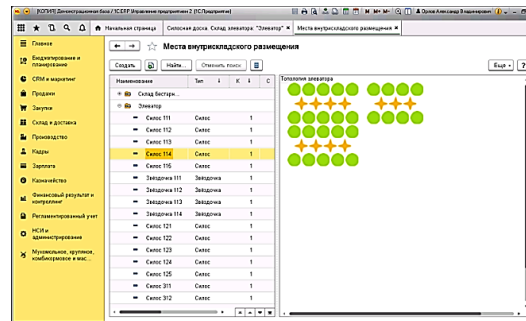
[КОПИЯ] Демонстрационная база / 1С:ЕRP Управление предприятием 2 (1С:Предприятие)

Орлов Александр Владимирович

Начальная страница | Силосная доска. Склад элеватора: "Элеватор" | Места внутрискладского размещения ×

Главное
Бюджетирование и планирование
CRM и маркетинг
Продажи
Закупки
Склад и доставка
Производство
Кадры
Зарплата
Казначейство
Финансовый результат и контроллинг
Регламентированный учет
НСИ и администрирование
Мукомольное, крупяное, комбикормовое и мас...

Места внутрискладского размещения

Создать | Найти... | Отменить поиск | Еще ▾ | ?

| Наименование | Тип | К | С |
|---|---|---|---|
| Склад бестарн... | | | |
| Элеватор | | | |
| Силос 111 | Силос | 1 | |
| Силос 112 | Силос | 1 | |
| Силос 113 | Силос | 1 | |
| Силос 114 | Силос | 1 | |
| Силос 115 | Силос | 1 | |
| Звездочка 111 | Звездочка | 1 | |
| Звездочка 112 | Звездочка | 1 | |
| Звездочка 113 | Звездочка | 1 | |
| Звездочка 114 | Звездочка | 1 | |
| Силос 121 | Силос | 1 | |
| Силос 122 | Силос | 1 | |
| Силос 123 | Силос | 1 | |
| Силос 124 | Силос | 1 | |
| Силос 125 | Силос | 1 | |
| Силос 311 | Силос | 1 | |
| Силос 312 | Силос | 1 | |

Топология элеватора